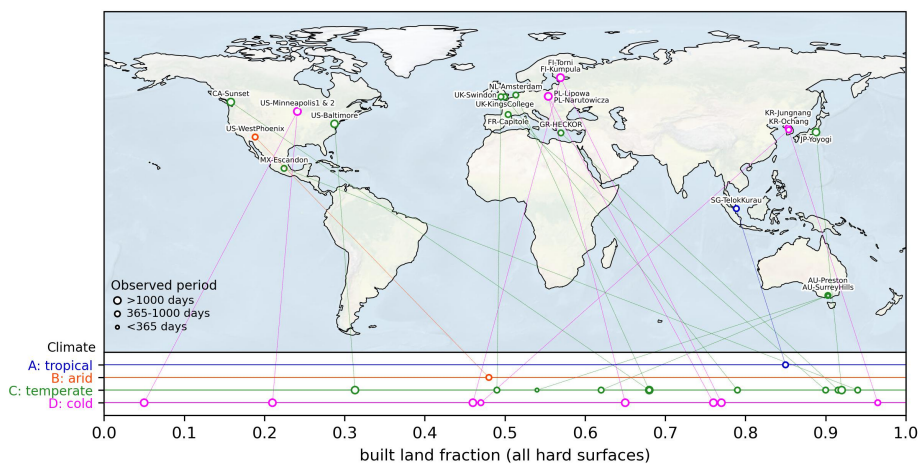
FI-Torni
FI-Kumpula
NL-Amsterdam
PL-Lipowa
PL-Narutowicza
UK-Swindon
UK-KingsCollege
CA-Sunset
US-Minneapolis1 & 2
US-Baltimore
US-WestPhoenix
FR-Capitole
GR-HECKOR
KR-Jungnang
KR-Ochang
JP-Yoyogi
MX-Escandon
SG-TelokKurau
AU-Preston
AU-SurreyHills

Observed period
>1000 days
365-1000 days
<365 days

Climate
A: tropical
B: arid
C: temperate
D: cold

0.0 0.1 0.2 0.3 0.4 0.5 0.6 0.7 0.8 0.9 1.0
built land fraction (all hard surfaces)